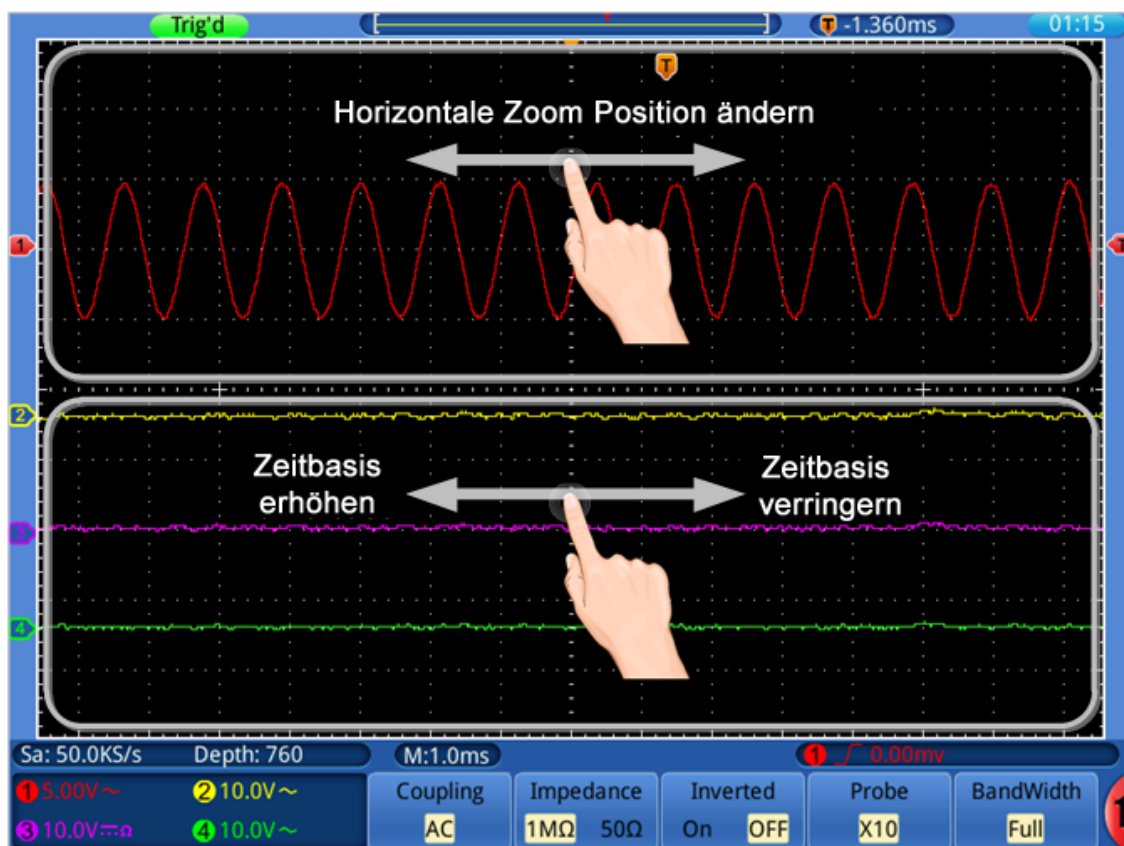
Trig'd
T -1.360ms
01:15
T
Horizontale Zoom Position ändern
1
2
Zeitbasis erhöhen
Zeitbasis verringern
3
4
Sa: 50.0KS/s
Depth: 760
M:1.0ms
1 0.00mv
1 5.00V ~
2 10.0V ~
3 10.0V
4 10.0V ~
Coupling
AC
Impedance
1MΩ 50Ω
Inverted
On OFF
Probe
X10
BandWidth
Full